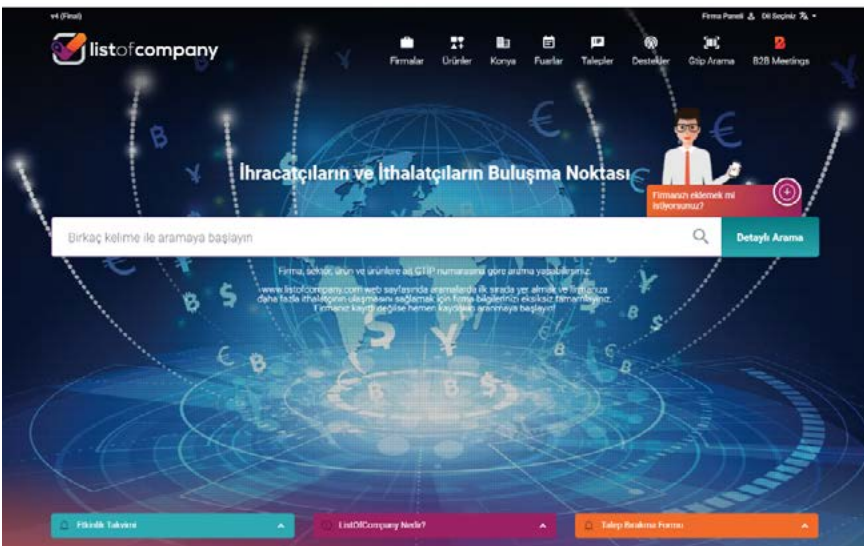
v4 (Final)

Firma Paneli Dili Seçiniz

listofcompany

Firmalar Ürünler Konya Fuarlar Talepler Destekler Gtip Arama B2B Meetings

İhracatçıların ve İthalatçıların Buluşma Noktası

Firmanızı eklemek mi istiyorsunuz?

Birkaç kelime ile aramaya başlayın

Detaylı Arama

Firma, sektör, ürün ve ürünlere ait GTIP numarasına göre arama yapabilirsiniz.

www.listofcompany.com web sayfasında aramalarda ilk sırada yer almak ve firmanıza daha fazla ithalatçının ulaşmasını sağlamak için firma bilgilerinizi eksiksiz tamamlayınız. Firmanız kayıtlı değilse hemen kaydolun aramaya başlayın!

Etkinlik Takvimi

ListOfCompany Nedir?

Talep Bırakma Formu